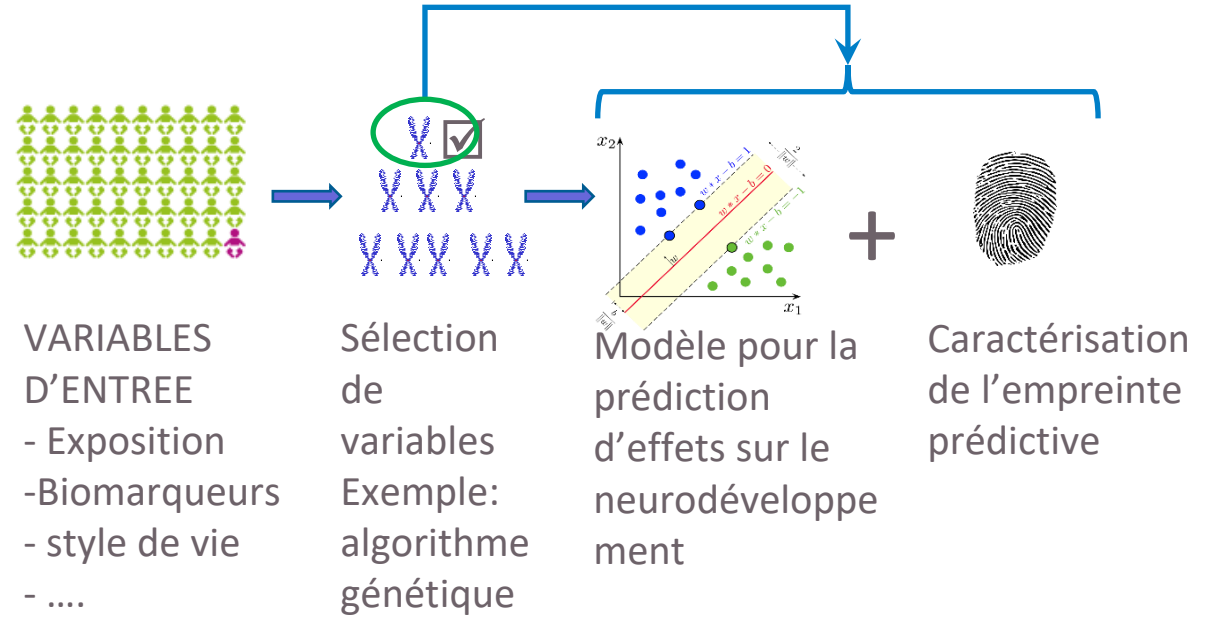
$x_2$

$w \cdot x - b = 1$

$w \cdot x - b = 0$

$w \cdot x - b = -1$

$\frac{2}{\|w\|}$

$\frac{b}{\|w\|}$

$w$

$x_1$

+

VARIABLES D'ENTREE
- Exposition
-Biomarqueurs
- style de vie
- ….

Sélection de variables
Exemple: algorithme génétique

Modèle pour la prédiction d'effets sur le neurodéveloppe ment

Caractérisation de l'empreinte prédictive